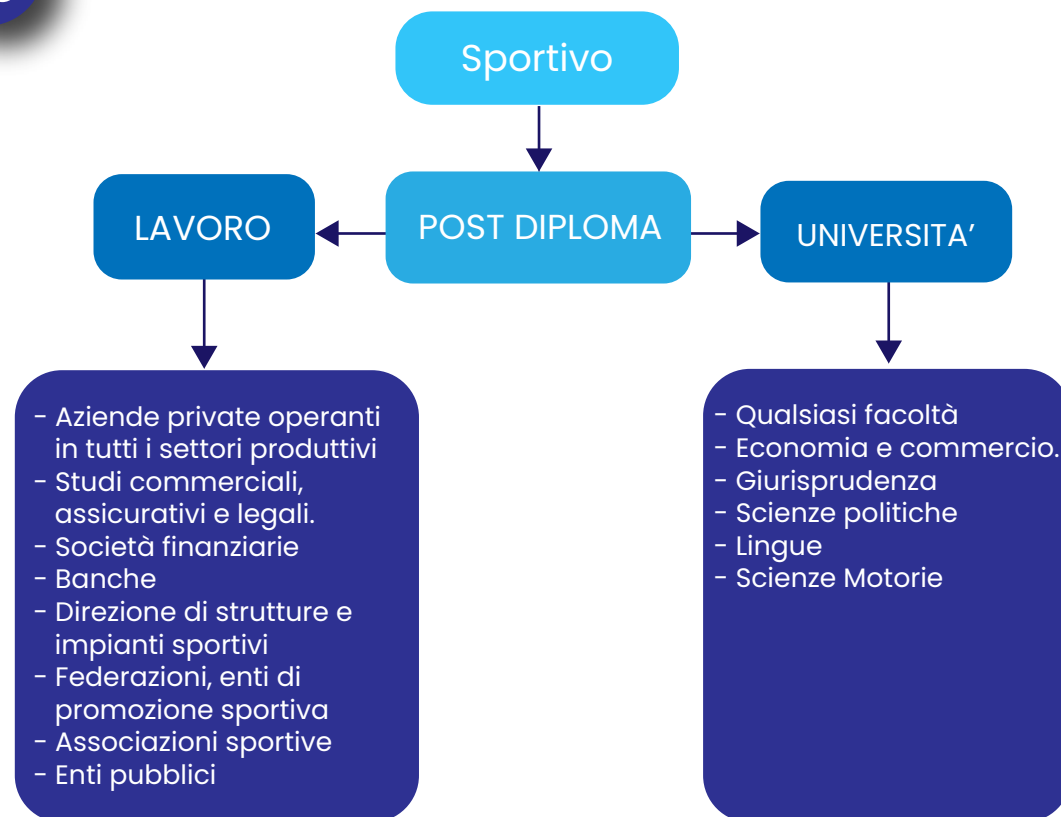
Sportivo

POST DIPLOMA

LAVORO

UNIVERSITA’

- Aziende private operanti in tutti i settori produttivi
- Studi commerciali, assicurativi e legali.
- Società finanziarie
- Banche
- Direzione di strutture e impianti sportivi
- Federazioni, enti di promozione sportiva
- Associazioni sportive
- Enti pubblici

- Qualsiasi facoltà
- Economia e commercio.
- Giurisprudenza
- Scienze politiche
- Lingue
- Scienze Motorie